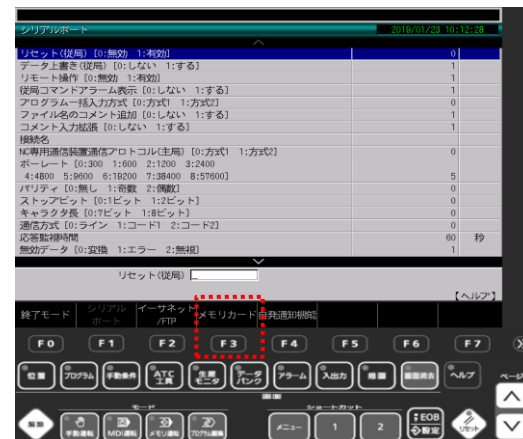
シリアルポート　2018/01/23 10:12:28

| | | |
|---|---|---|
| リセット(従局) [0:無効 1:有効] | 0 | |
| データ上書き(従局) [0:しない 1:する] | 1 | |
| リモート操作 [0:無効 1:有効] | 1 | |
| 従局コマンドアラーム表示 [0:しない 1:する] | 1 | |
| プログラム一括入力方式 [0:方式1 1:方式2] | 0 | |
| ファイル名のコメント追加 [0:しない 1:する] | 1 | |
| コメント入力拡張 [0:しない 1:する] | 1 | |
| 接続名 | | |
| NC専用通信装置通信プロトコル(主局) [0:方式1 1:方式2] | 0 | |
| ボーレート [0:300 1:600 2:1200 3:2400 4:4800 5:9600 6:19200 7:38400 8:57600] | 5 | |
| パリティ [0:無し 1:奇数 2:偶数] | 0 | |
| ストップビット [0:1ビット 1:2ビット] | 0 | |
| キャラクタ長 [0:7ビット 1:8ビット] | 0 | |
| 通信方式 [0:ライン 1:コード1 2:コード2] | 0 | |
| 応答監視時間 | 60 | 秒 |
| 無効データ [0:変換 1:エラー 2:無視] | 1 | |

リセット(従局)

【ヘルプ】

終了モード　シリアルポート　イーサネット/FTP　メモリカード　自発通知機能

F0　F1　F2　F3　F4　F5　F6　F7

位置　プログラム　手動条件　ATC工具　生産モニタ　データバンク　アラーム　入出力　機器　履歴消去　ヘルプ

画面

モード　ショートカット

編集　手動運転　MDI運転　メモリ運転　プログラム編集　メニュー　1　2　EOB 設定　リセット　ページ